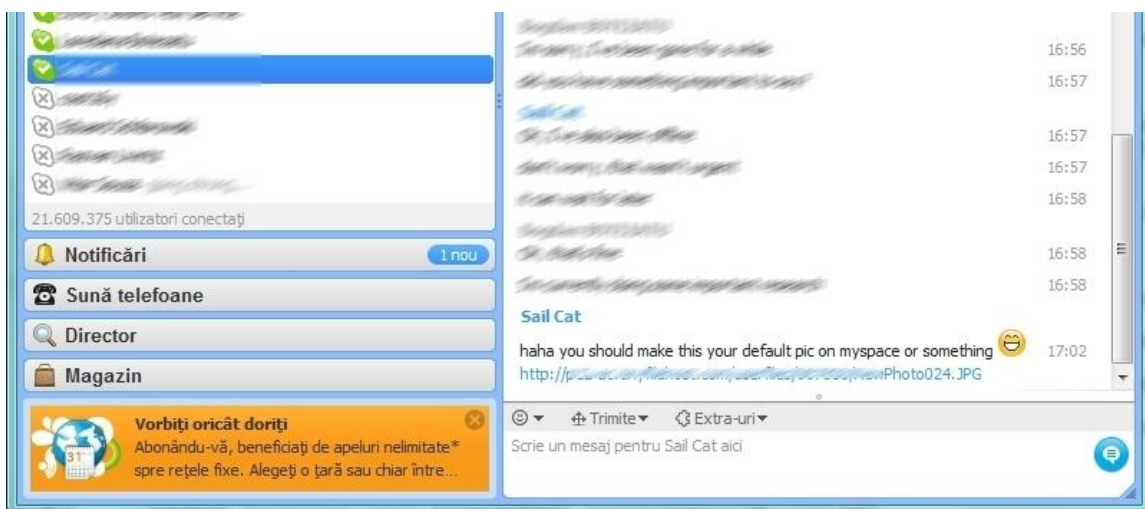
21.609.375 utilizatori conectaţi

Notificări 1 nou

Sună telefoane

Director

Magazin

Vorbiţi oricât doriţi
Abonându-vă, beneficiaţi de apeluri nelimitate* spre reţele fixe. Alegeţi o ţară sau chiar între...

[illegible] 16:56
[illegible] 16:57
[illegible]
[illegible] 16:57
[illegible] 16:57
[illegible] 16:58
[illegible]
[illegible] 16:58
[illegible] 16:58

Sail Cat
haha you should make this your default pic on myspace or something 17:02
http://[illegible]Photo024.JPG

Trimite Extra-uri
Scrie un mesaj pentru Sail Cat aici